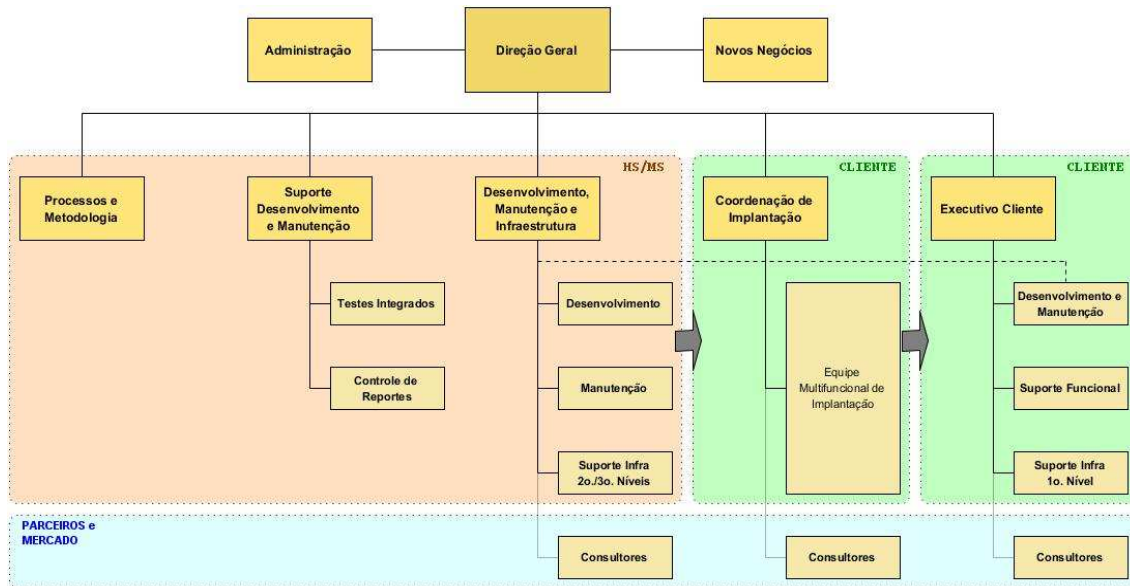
Administração

Direção Geral

Novos Negócios

HS/MS

CLIENTE

CLIENTE

Processos e Metodologia

Suporte Desenvolvimento e Manutenção

Desenvolvimento, Manutenção e Infraestrutura

Coordenação de Implantação

Executivo Cliente

Testes Integrados

Controle de Reportes

Desenvolvimento

Manutenção

Suporte Infra 2o./3o. Níveis

Equipe Multifuncional de Implantação

Desenvolvimento e Manutenção

Suporte Funcional

Suporte Infra 1o. Nível

PARCEIROS e MERCADO

Consultores

Consultores

Consultores